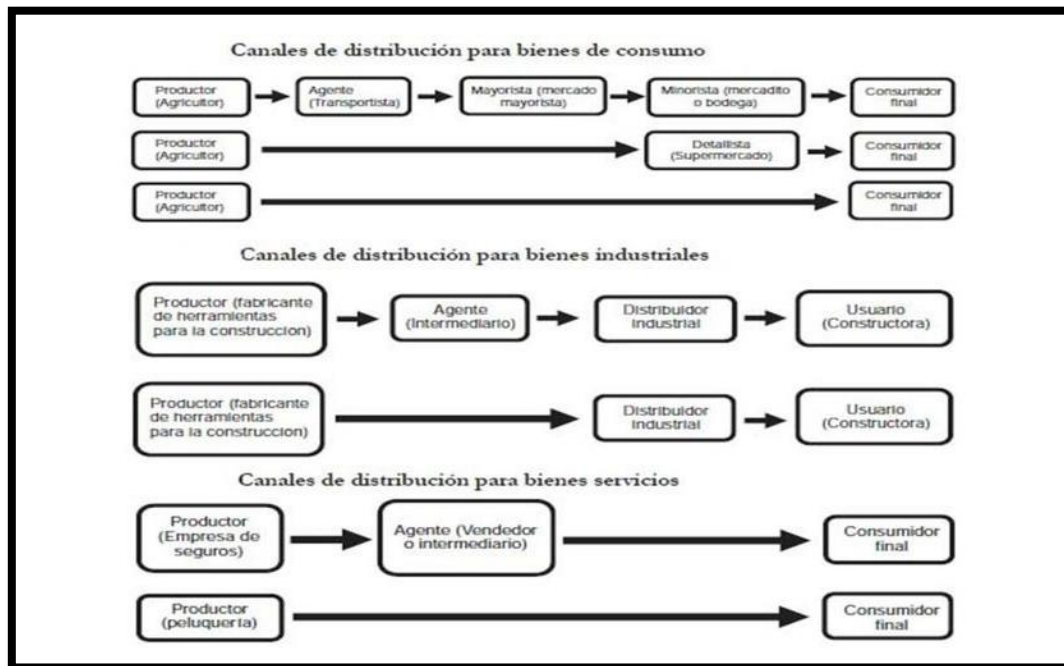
Canales de distribución para bienes de consumo

Productor (Agricultor)
Agente (Transportista)
Mayorista (mercado mayorista)
Minorista (mercadito o bodega)
Consumidor final

Productor (Agricultor)
Detallista (Supermercado)
Consumidor final

Productor (Agricultor)
Consumidor final

Canales de distribución para bienes industriales

Productor (fabricante de herramientas para la construccion)
Agente (Intermediario)
Distribuidor industrial
Usuario (Constructora)

Productor (fabricante de herramientas para la construccion)
Distribuidor industrial
Usuario (Constructora)

Canales de distribución para bienes servicios

Productor (Empresa de seguros)
Agente (Vendedor o intermediario)
Consumidor final

Productor (peluquería)
Consumidor final